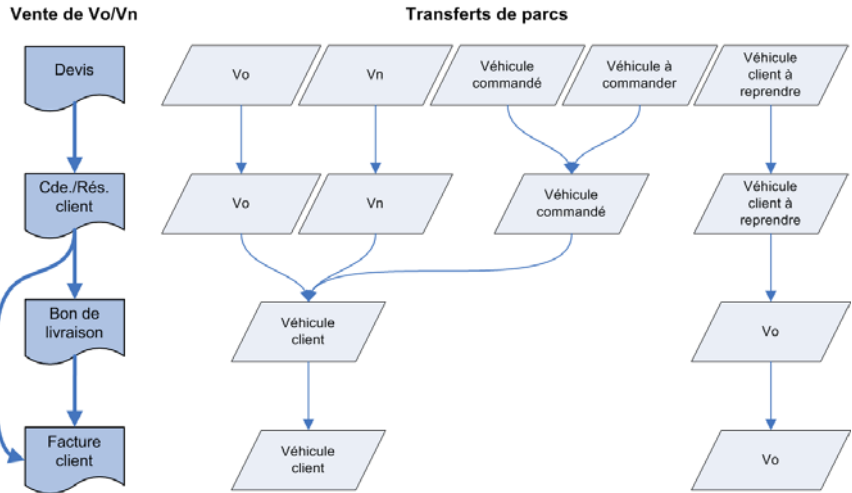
Vente de Vo/Vn

Transferts de parcs

Devis

Vo

Vn

Véhicule commandé

Véhicule à commander

Véhicule client à reprendre

Cde./Rés. client

Vo

Vn

Véhicule commandé

Véhicule client à reprendre

Bon de livraison

Véhicule client

Vo

Facture client

Véhicule client

Vo